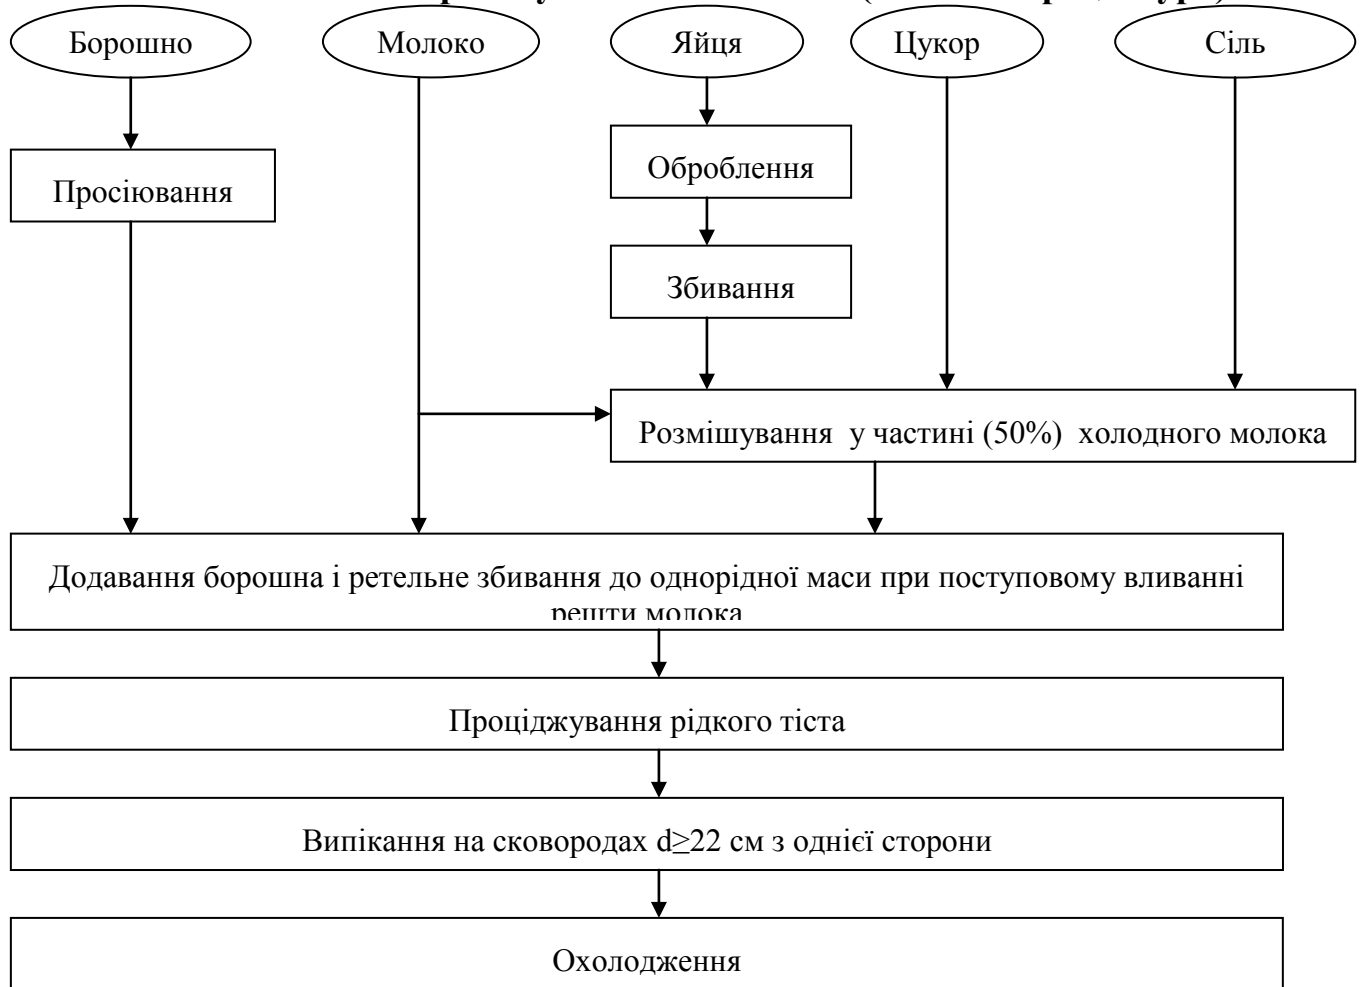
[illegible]

Борошно

Молоко

Яйця

Цукор

Сіль

Просіювання

Оброблення

Збивання

Розмішування у частині (50%) холодного молока

Додавання борошна і ретельне збивання до однорідної маси при поступовому вливанні решти молока

Проціджування рідкого тіста

Випікання на сковородах d≥22 см з однієї сторони

Охолодження